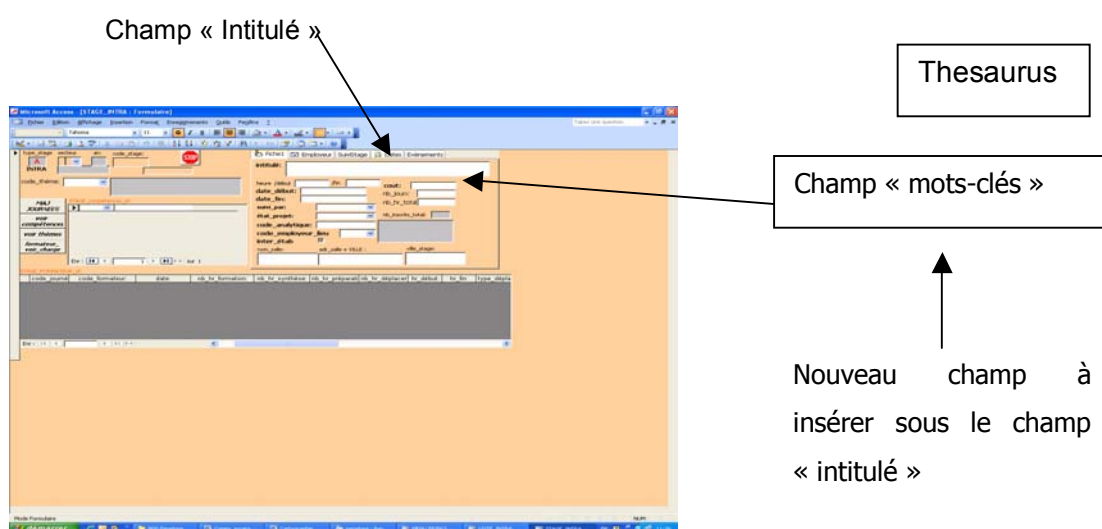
Champ « Intitulé »

Thesaurus

Champ « mots-clés »

Nouveau champ à insérer sous le champ « intitulé »

Microsoft Access - [STAGE_INTRA : Formulaire]

Fichier Edition Affichage Insertion Format Enregistrements Outils Fenêtre ?

Tahoma

type_stage secteur an code_stage

INTRA

STOP

code_theme

Fichier Employeur Suivi Stage Dates Evénements

intitule:

heure_début fin

date_debut:

date_fin:

suivi_par:

etat_projet:

code_analytique:

code_employeur_lien

lieu

coût:

nb_jours:

nb_hr_total

nb_inscrits_total

PAR JOURNEE

PAR compétences

voir thèmes

formateur, voir charge

code_journé code_formateur date nb_hr_formation nb_hr_synthèse nb_hr_préparati nb_hr_déplacem hr_début hr_fin type_dépla

Enr : 1 sur 1

Mode Formulaire

NUM